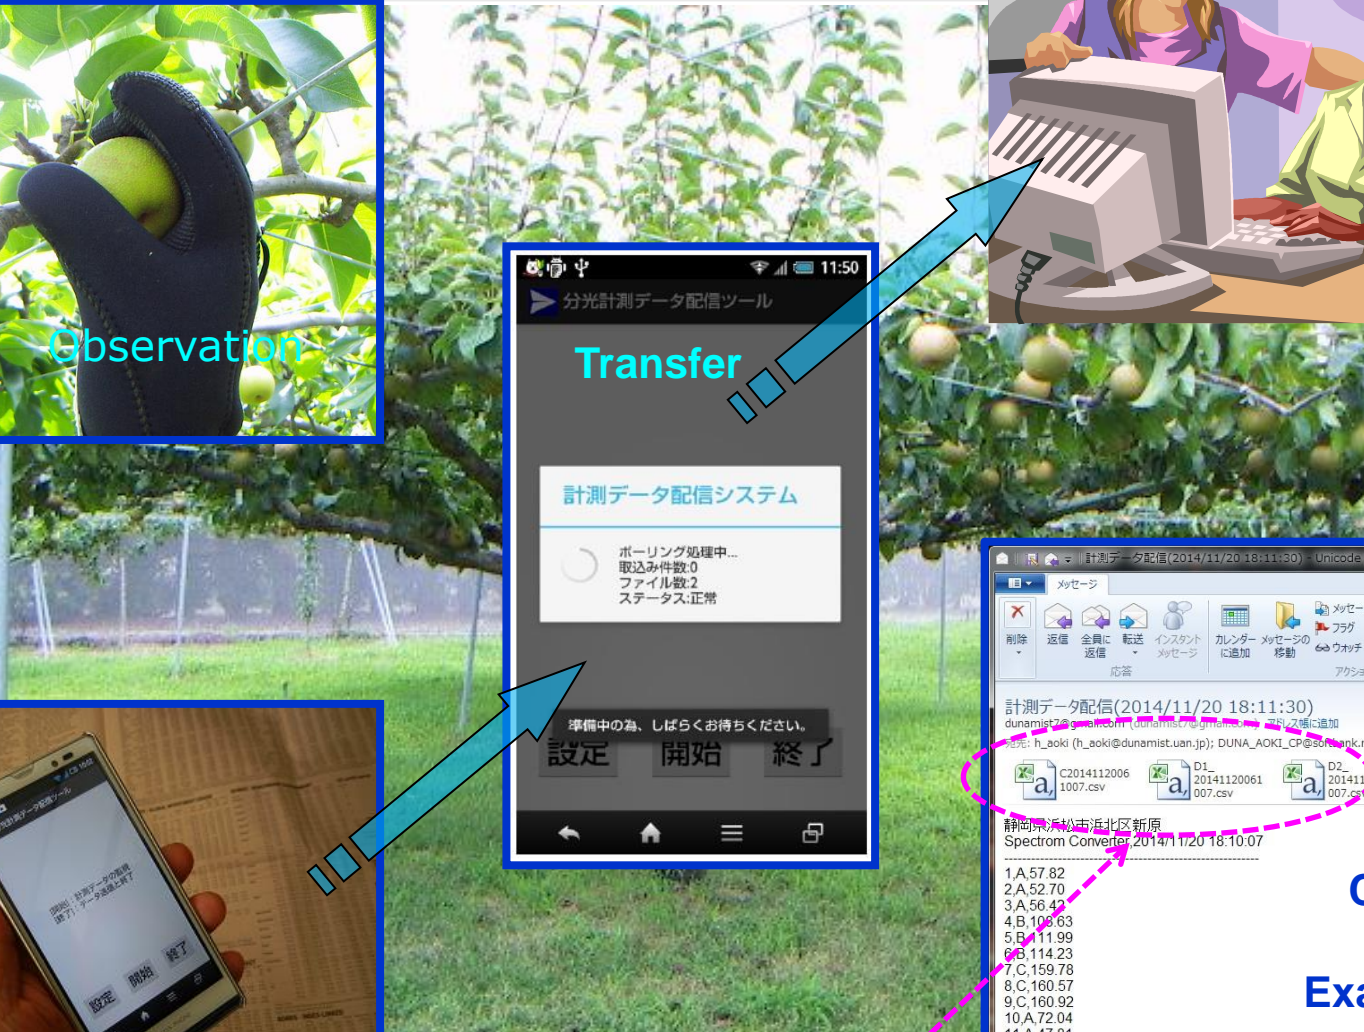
Observation

11:50
分光計測データ配信ツール

Transfer

計測データ配信システム

ポーリング処理中...
取込み件数:0
ファイル数:2
ステータス:正常

準備中の為、しばらくお待ちください。
設定 開始 終了

計測データ配信(2014/11/20 18:11:30) - Unicode
メッセージ
削除 返信 全員に返信 転送 インスタント メッセージ カレンダーに追加 メッセージの移動 メッセー フラグ ウォッチ
応答 アクショ

計測データ配信(2014/11/20 18:11:30)
dunamist7@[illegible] アドレス帳に追加
宛先: h_aoki (h_aoki@dunamist.uan.jp); DUNA_AOKI_CP@softbank.n
C20141120061007.csv D1_20141120061007.csv D2_201411 007.csv
静岡県浜松市浜北区新原
Spectrom Converter 2014/11/20 18:10:07
1,A,57.82
2,A,52.70
3,A,56.42
4,B,109.63
5,B,111.99
6,B,114.23
7,C,159.78
8,C,160.57
9,C,160.92
10,A,72.04

C
Exa

計測データ配信
開始 設定 終了